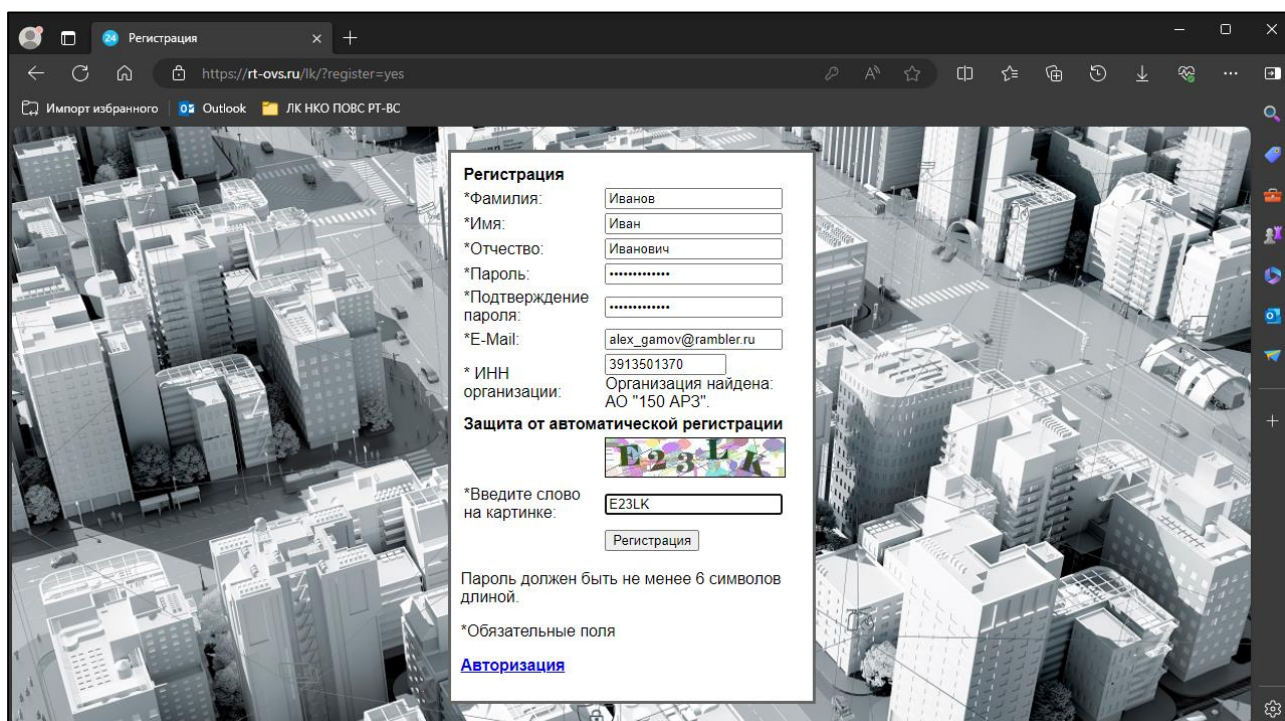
24 Регистрация

https://rt-ovs.ru/lk/?register=yes

Импорт избранного | Outlook | ЛК НКО ПОВС РТ-ВС

Регистрация

*Фамилия: Иванов

*Имя: Иван

*Отчество: Иванович

*Пароль: •••••••••••••

*Подтверждение пароля: •••••••••••••

*E-Mail: alex_gamov@rambler.ru

* ИНН организации: 3913501370
Организация найдена: АО "150 АРЗ".

Защита от автоматической регистрации

E23LK

*Введите слово на картинке: E23LK

Регистрация

Пароль должен быть не менее 6 символов длиной.

*Обязательные поля

Авторизация